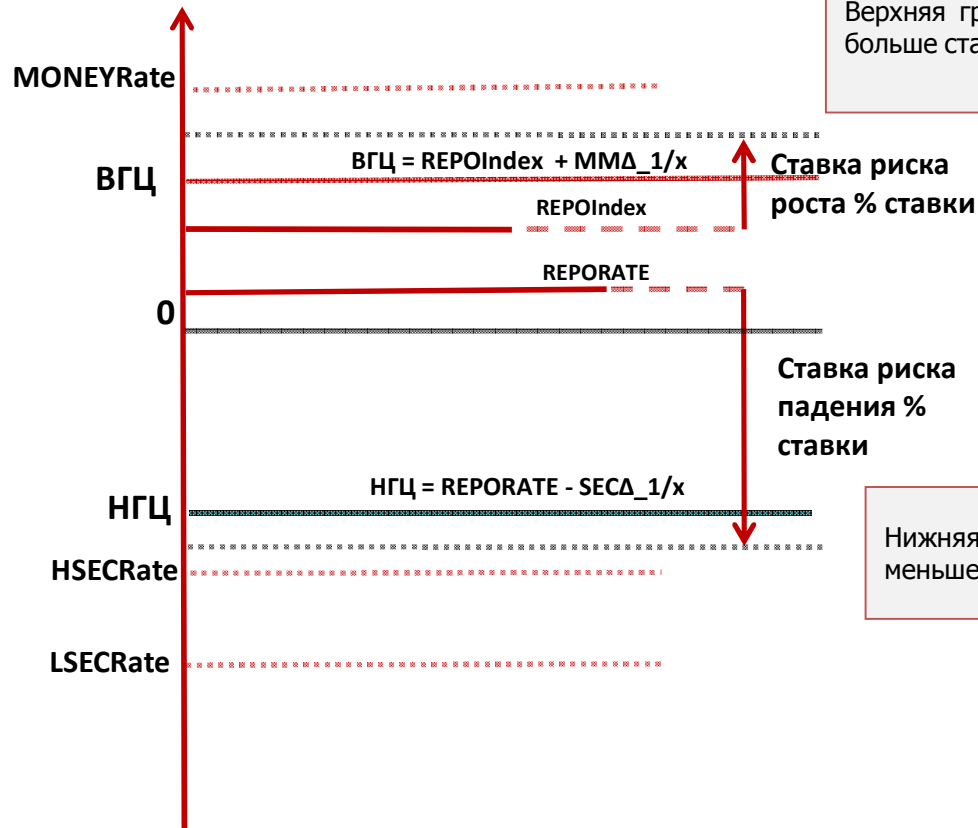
Верхняя гр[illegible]
больше ста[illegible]

MONEYRate

ВГЦ

ВГЦ = REPOIndex + MMΔ_1/x

Ставка риска роста % ставки

REPOIndex

REPORATE

0

Ставка риска падения % ставки

НГЦ = REPORATE - SECΔ_1/x

НГЦ

Нижняя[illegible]
меньше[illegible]

HSECRate

LSECRate